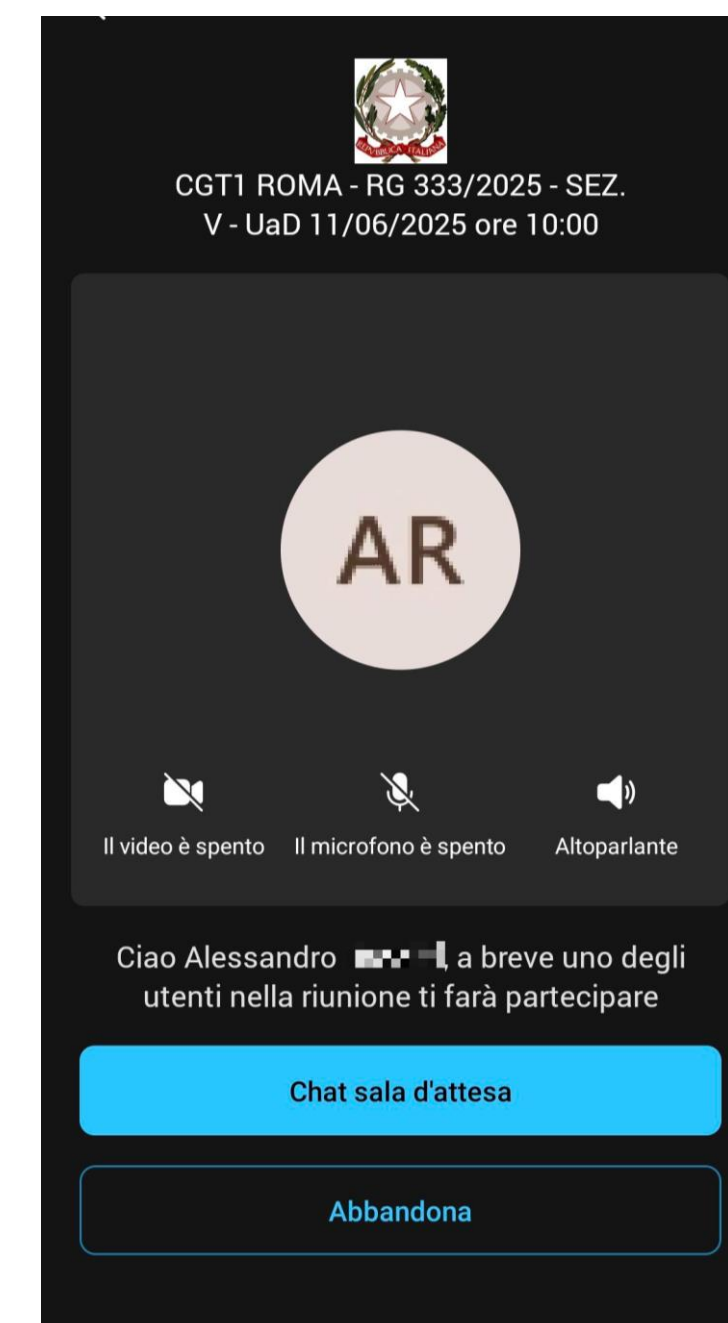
REPUBBLICA ITALIANA

CGT1 ROMA - RG 333/2025 - SEZ. V - UaD 11/06/2025 ore 10:00

AR

Il video è spento Il microfono è spento Altoparlante

Ciao Alessandro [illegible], a breve uno degli utenti nella riunione ti farà partecipare

Chat sala d'attesa

Abbandona